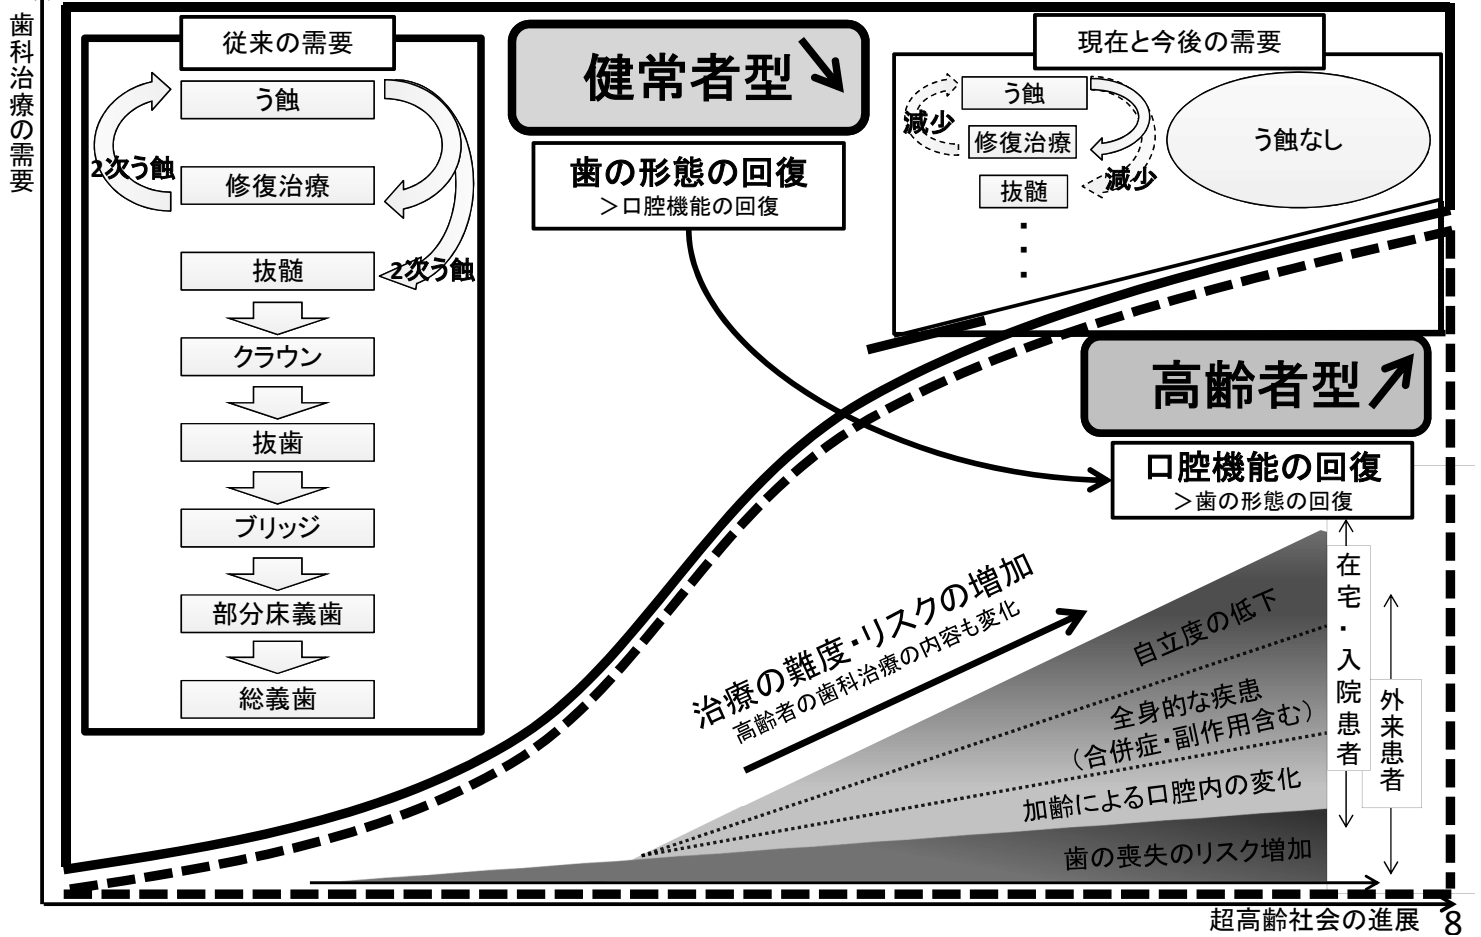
歯科治療の需要

従来の需要

う蝕

2次う蝕

修復治療

抜髄

2次う蝕

クラウン

抜歯

ブリッジ

部分床義歯

総義歯

健常者型↘

歯の形態の回復
＞口腔機能の回復

現在と今後の需要

う蝕

減少

修復治療

減少

抜髄

・
・
・

う蝕なし

高齢者型↗

口腔機能の回復
＞歯の形態の回復

治療の難度・リスクの増加
高齢者の歯科治療の内容も変化

自立度の低下

全身的な疾患
（合併症・副作用含む）

加齢による口腔内の変化

歯の喪失のリスク増加

在宅・入院患者

外来患者

超高齢社会の進展

8